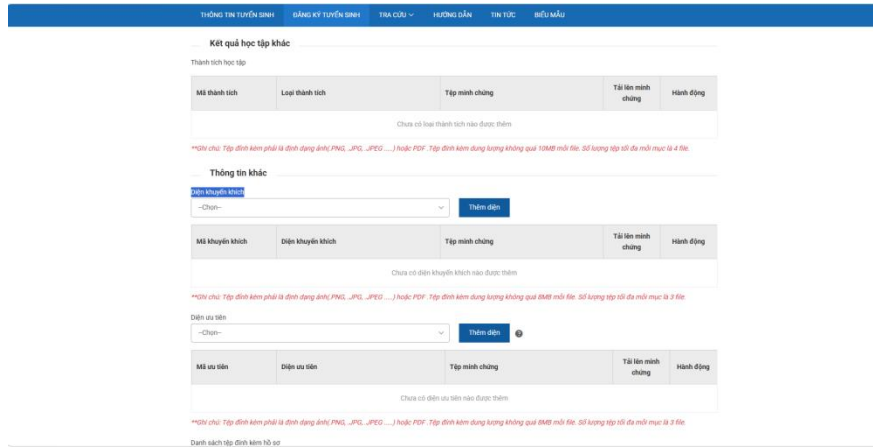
THÔNG TIN TUYỂN SINH ĐĂNG KÝ TUYỂN SINH TRA CỨU HƯỚNG DẪN TIN TỨC BIỂU MẪU

Kết quả học tập khác

Thành tích học tập

| Mã thành tích | Loại thành tích | Tệp minh chứng | Tải lên minh chứng | Hành động |
|---|---|---|---|---|
| Chưa có loại thành tích nào được thêm | | | | |

**Ghi chú: Tệp đính kèm phải là định dạng ảnh(.PNG, .JPG, .JPEG .....) hoặc PDF. Tệp đính kèm dung lượng không quá 10MB mỗi file. Số lượng tệp tối đa mỗi mục là 4 file.

Thông tin khác

Diện khuyến khích

--Chọn--

Thêm diện

| Mã khuyến khích | Diện khuyến khích | Tệp minh chứng | Tải lên minh chứng | Hành động |
|---|---|---|---|---|
| Chưa có diện khuyến khích nào được thêm | | | | |

**Ghi chú: Tệp đính kèm phải là định dạng ảnh(.PNG, .JPG, .JPEG .....) hoặc PDF. Tệp đính kèm dung lượng không quá 8MB mỗi file. Số lượng tệp tối đa mỗi mục là 3 file.

Diện ưu tiên

--Chọn--

Thêm diện

| Mã ưu tiên | Diện ưu tiên | Tệp minh chứng | Tải lên minh chứng | Hành động |
|---|---|---|---|---|
| Chưa có diện ưu tiên nào được thêm | | | | |

**Ghi chú: Tệp đính kèm phải là định dạng ảnh(.PNG, .JPG, .JPEG .....) hoặc PDF. Tệp đính kèm dung lượng không quá 8MB mỗi file. Số lượng tệp tối đa mỗi mục là 3 file.

Danh sách tệp đính kèm hồ sơ